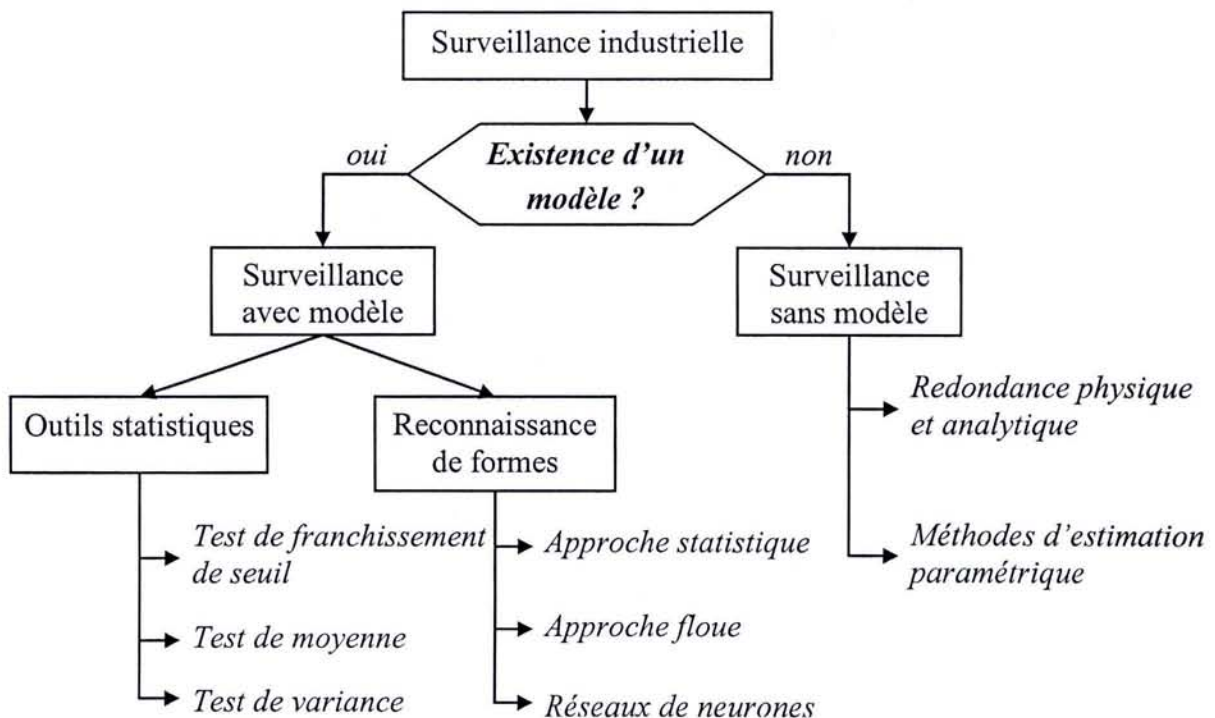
Surveillance industrielle

oui

Existence d'un modèle ?

non

Surveillance avec modèle

Surveillance sans modèle

Outils statistiques

Reconnaissance de formes

Test de franchissement de seuil

Test de moyenne

Test de variance

Approche statistique

Approche floue

Réseaux de neurones

Redondance physique et analytique

Méthodes d'estimation paramétrique